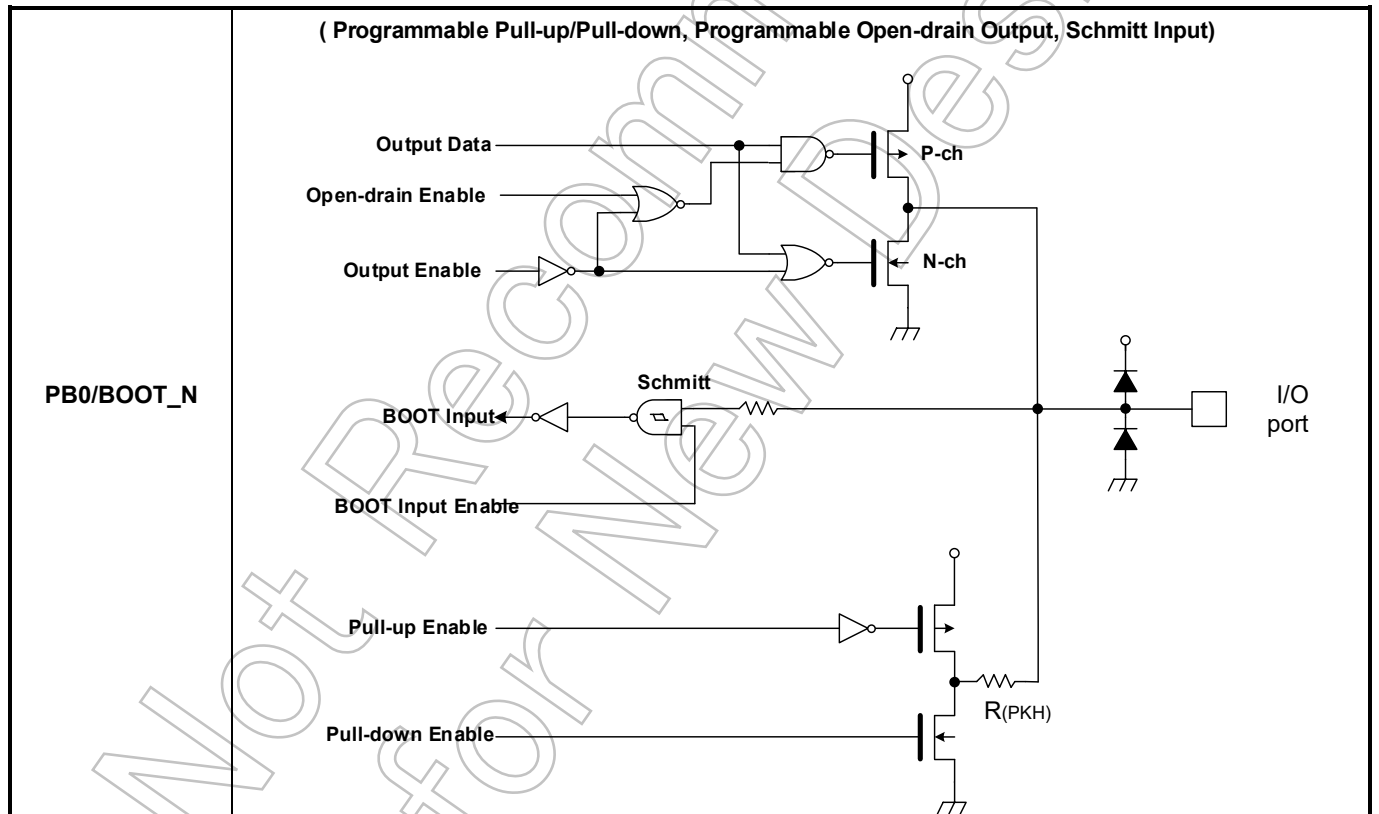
| PB0/BOOT_N | ( Programmable Pull-up/Pull-down, Programmable Open-drain Output, Schmitt Input) |
|---|---|

Output Data
P-ch
Open-drain Enable
Output Enable
N-ch
Schmitt
BOOT Input
I/O port
BOOT Input Enable
Pull-up Enable
R(PKH)
Pull-down Enable

Not Recommended for New Design